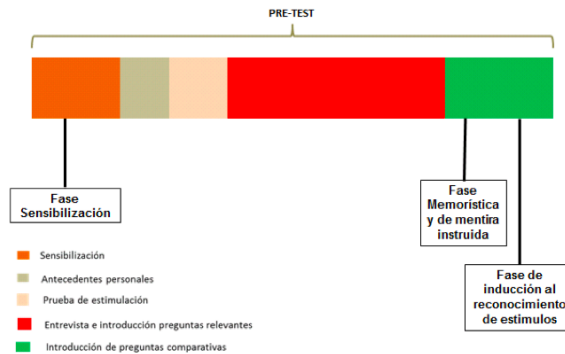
PRE-TEST

Fase Sensibilización

Fase Memorística y de mentira instruida

Fase de inducción al reconocimiento de estimulos

Sensibilización

Antecedentes personales

Prueba de estimulación

Entrevista e introducción preguntas relevantes

Introducción de preguntas comparativas